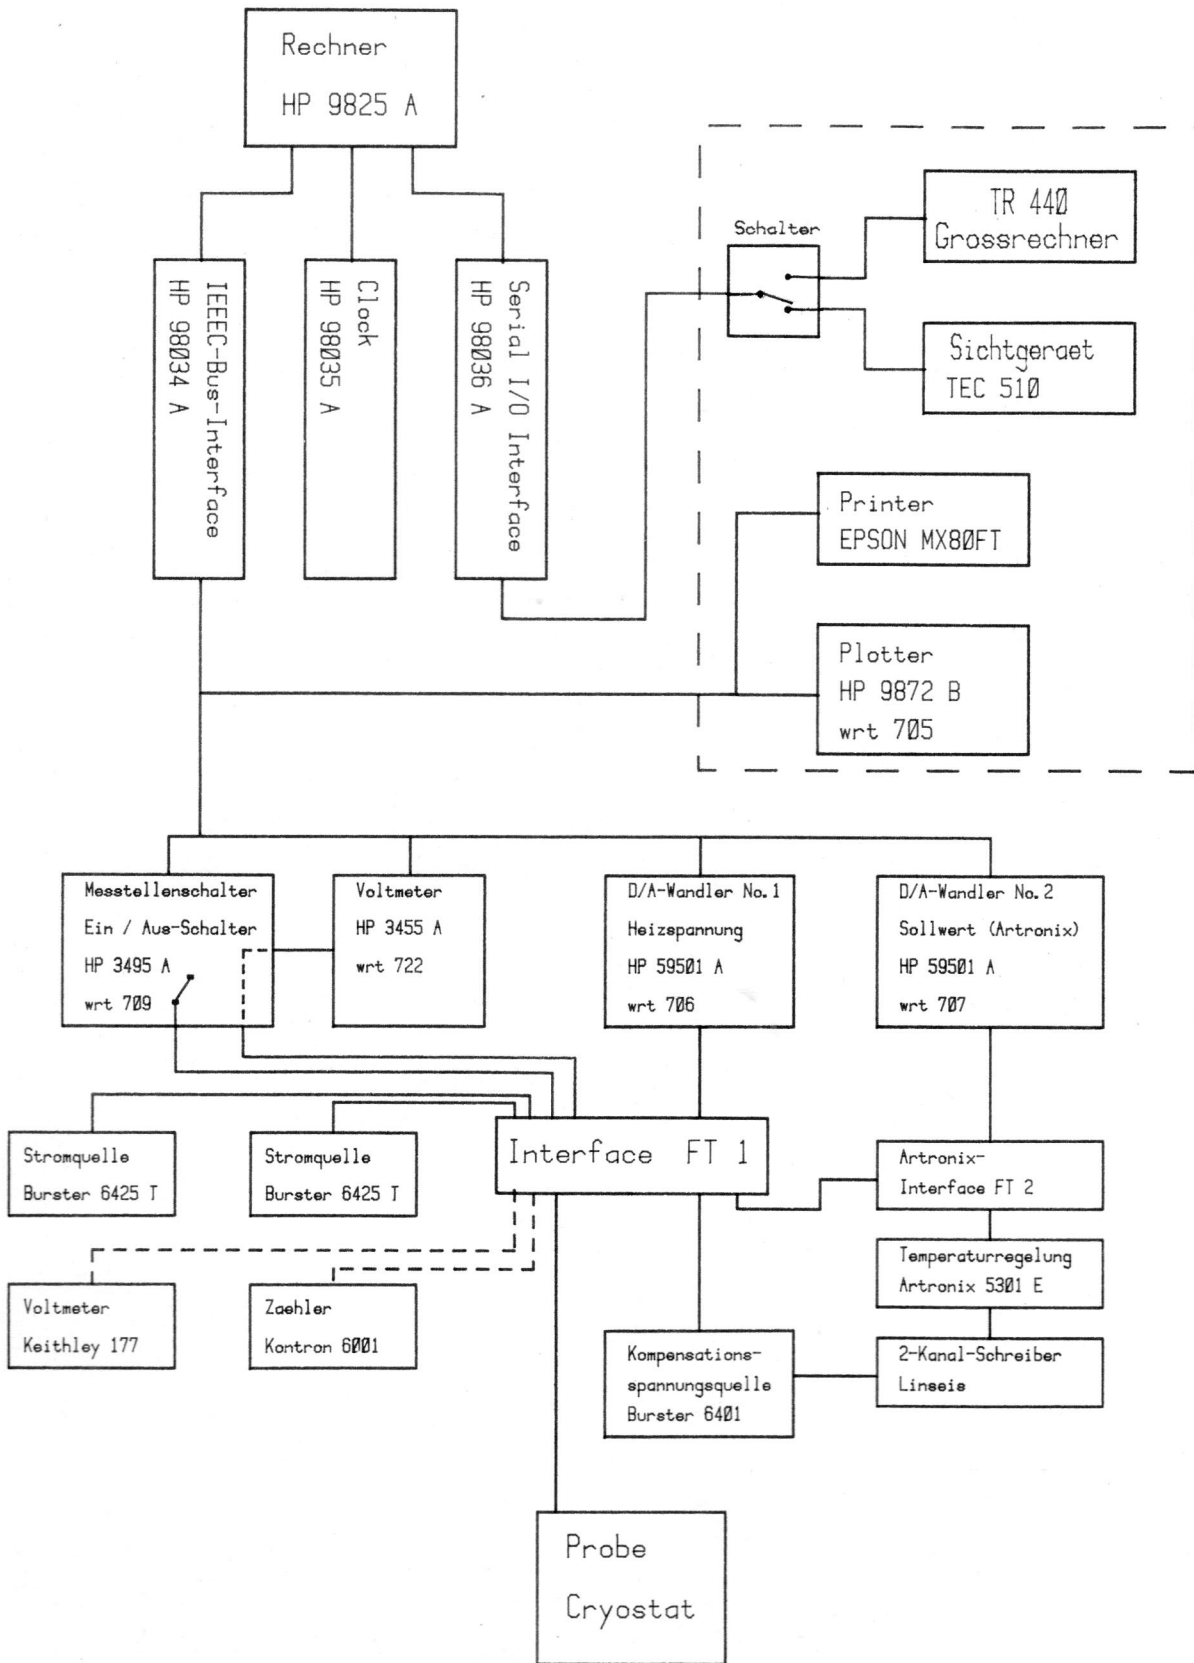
Rechner
HP 9825 A

IEEEC-Bus-Interface
HP 98034 A

Clock
HP 98035 A

Serial I/O Interface
HP 98036 A

Schalter

TR 440
Grossrechner

Sichtgeraet
TEC 510

Printer
EPSON MX80FT

Plotter
HP 9872 B
wrt 705

Messtellenschalter
Ein / Aus-Schalter
HP 3495 A
wrt 709

Voltmeter
HP 3455 A
wrt 722

D/A-Wandler No. 1
Heizspannung
HP 59501 A
wrt 706

D/A-Wandler No. 2
Sollwert (Artronix)
HP 59501 A
wrt 707

Stromquelle
Burster 6425 T

Stromquelle
Burster 6425 T

Interface FT 1

Artronix-
Interface FT 2

Temperaturregelung
Artronix 5301 E

Voltmeter
Keithley 177

Zaehler
Kontron 6001

Kompensations-
spannungsquelle
Burster 6401

2-Kanal-Schreiber
Linseis

Probe
Cryostat